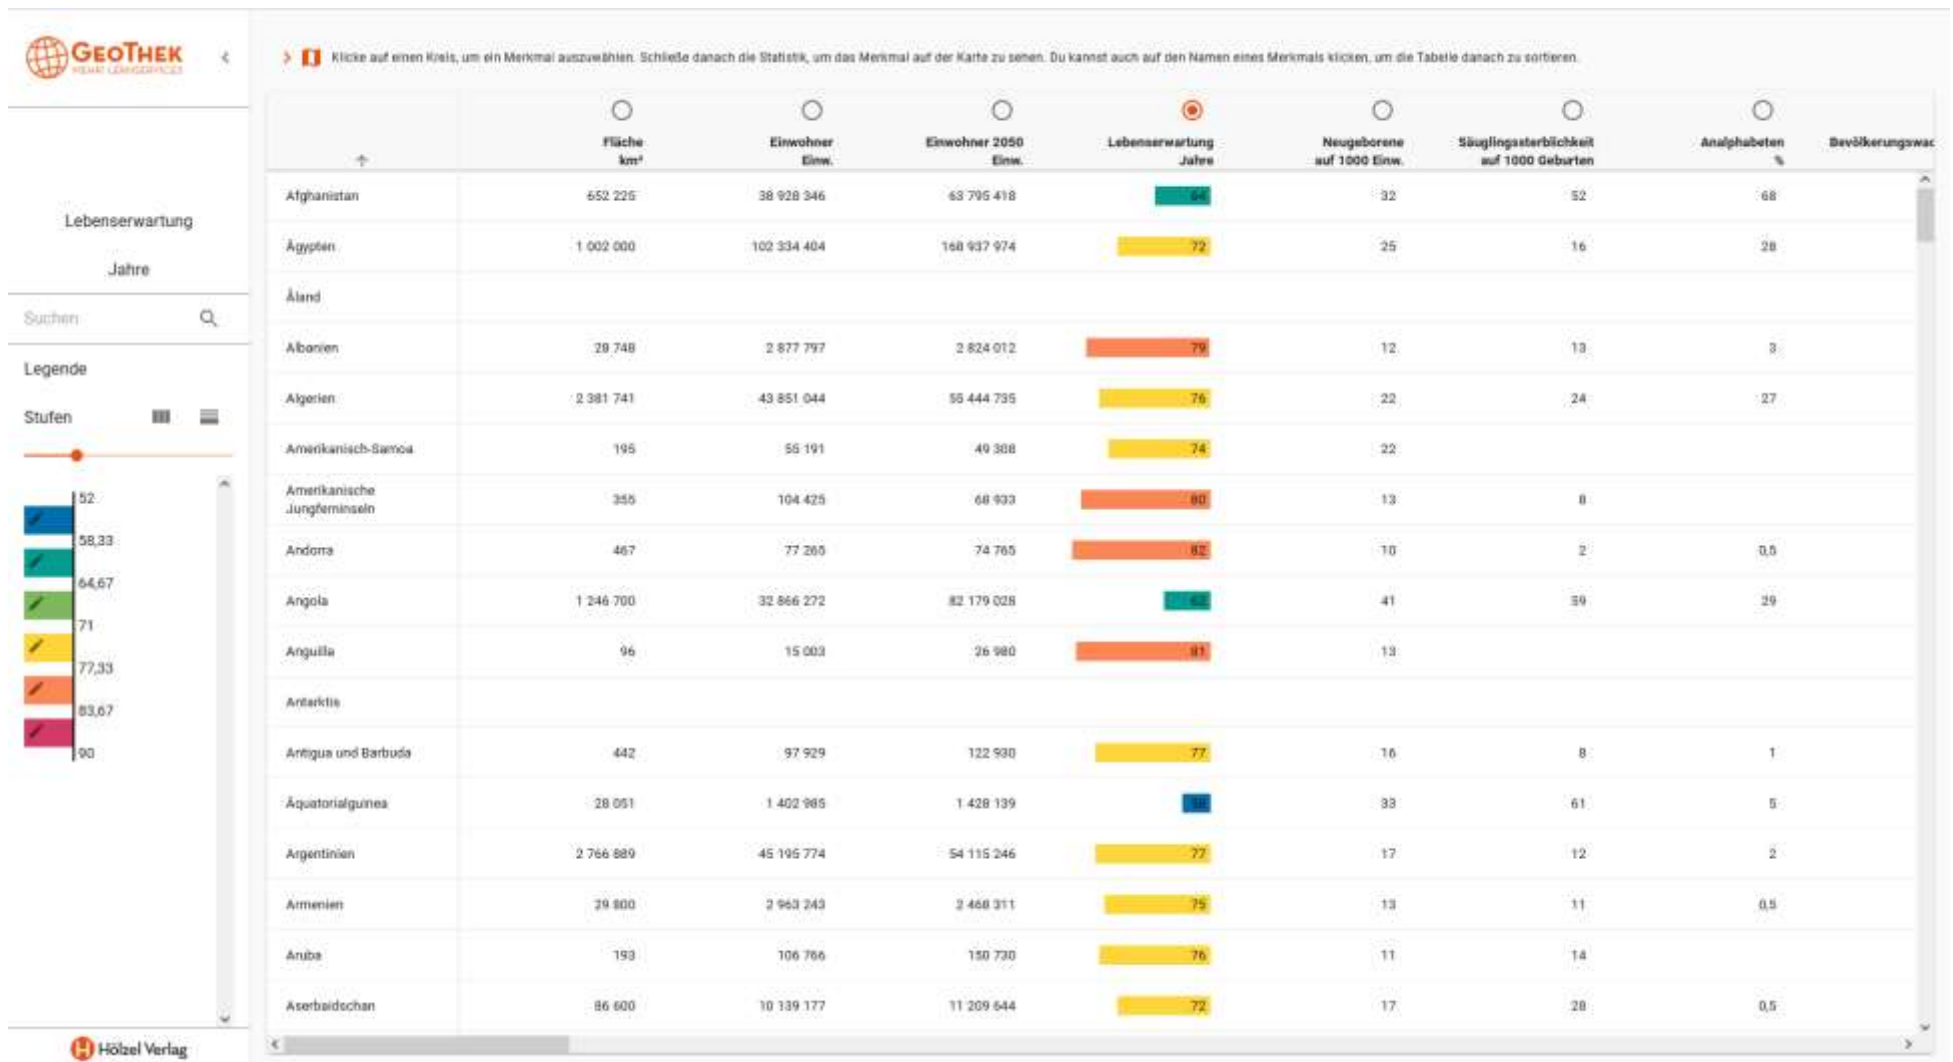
GeoThek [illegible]

Klicke auf einen Kreis, um ein Merkmal auszuwählen. Schließe danach die Statistik, um das Merkmal auf der Karte zu sehen. Du kannst auch auf den Namen eines Merkmals klicken, um die Tabelle danach zu sortieren.

Lebenserwartung

Jahre

Suchen

Legende

Stufen

52
58,33
64,67
71
77,33
83,67
90

| | Fläche km² | Einwohner Einw. | Einwohner 2050 Einw. | Lebenserwartung Jahre | Neugeborene auf 1000 Einw. | Säuglingssterblichkeit auf 1000 Geburten | Analphabeten % | Bevölkerungswac |
|---|---|---|---|---|---|---|---|---|
| Afghanistan | 652 225 | 38 928 346 | 63 795 418 | 64 | 32 | 52 | 68 | |
| Ägypten | 1 002 000 | 102 334 404 | 168 937 974 | 72 | 25 | 16 | 28 | |
| Åland | | | | | | | | |
| Albanien | 28 748 | 2 877 797 | 2 824 012 | 79 | 12 | 13 | 3 | |
| Algerien | 2 381 741 | 43 851 044 | 55 444 735 | 76 | 22 | 24 | 27 | |
| Amerikanisch-Samoa | 195 | 55 191 | 49 308 | 74 | 22 | | | |
| Amerikanische Jungferninseln | 355 | 104 425 | 68 933 | 80 | 13 | 8 | | |
| Andorra | 467 | 77 265 | 74 765 | 82 | 10 | 2 | 0,5 | |
| Angola | 1 246 700 | 32 866 272 | 82 179 028 | 62 | 41 | 59 | 29 | |
| Anguilla | 96 | 15 003 | 26 980 | 81 | 13 | | | |
| Antarktis | | | | | | | | |
| Antigua und Barbuda | 442 | 97 929 | 122 930 | 77 | 16 | 8 | 1 | |
| Äquatorialguinea | 28 051 | 1 402 985 | 1 428 139 | 58 | 33 | 61 | 5 | |
| Argentinien | 2 766 889 | 45 195 774 | 54 115 246 | 77 | 17 | 12 | 2 | |
| Armenien | 29 800 | 2 963 243 | 2 468 311 | 75 | 13 | 11 | 0,5 | |
| Aruba | 193 | 106 766 | 150 730 | 76 | 11 | 14 | | |
| Aserbaidschan | 86 600 | 10 139 177 | 11 209 644 | 72 | 17 | 28 | 0,5 | |

Hölzel Verlag